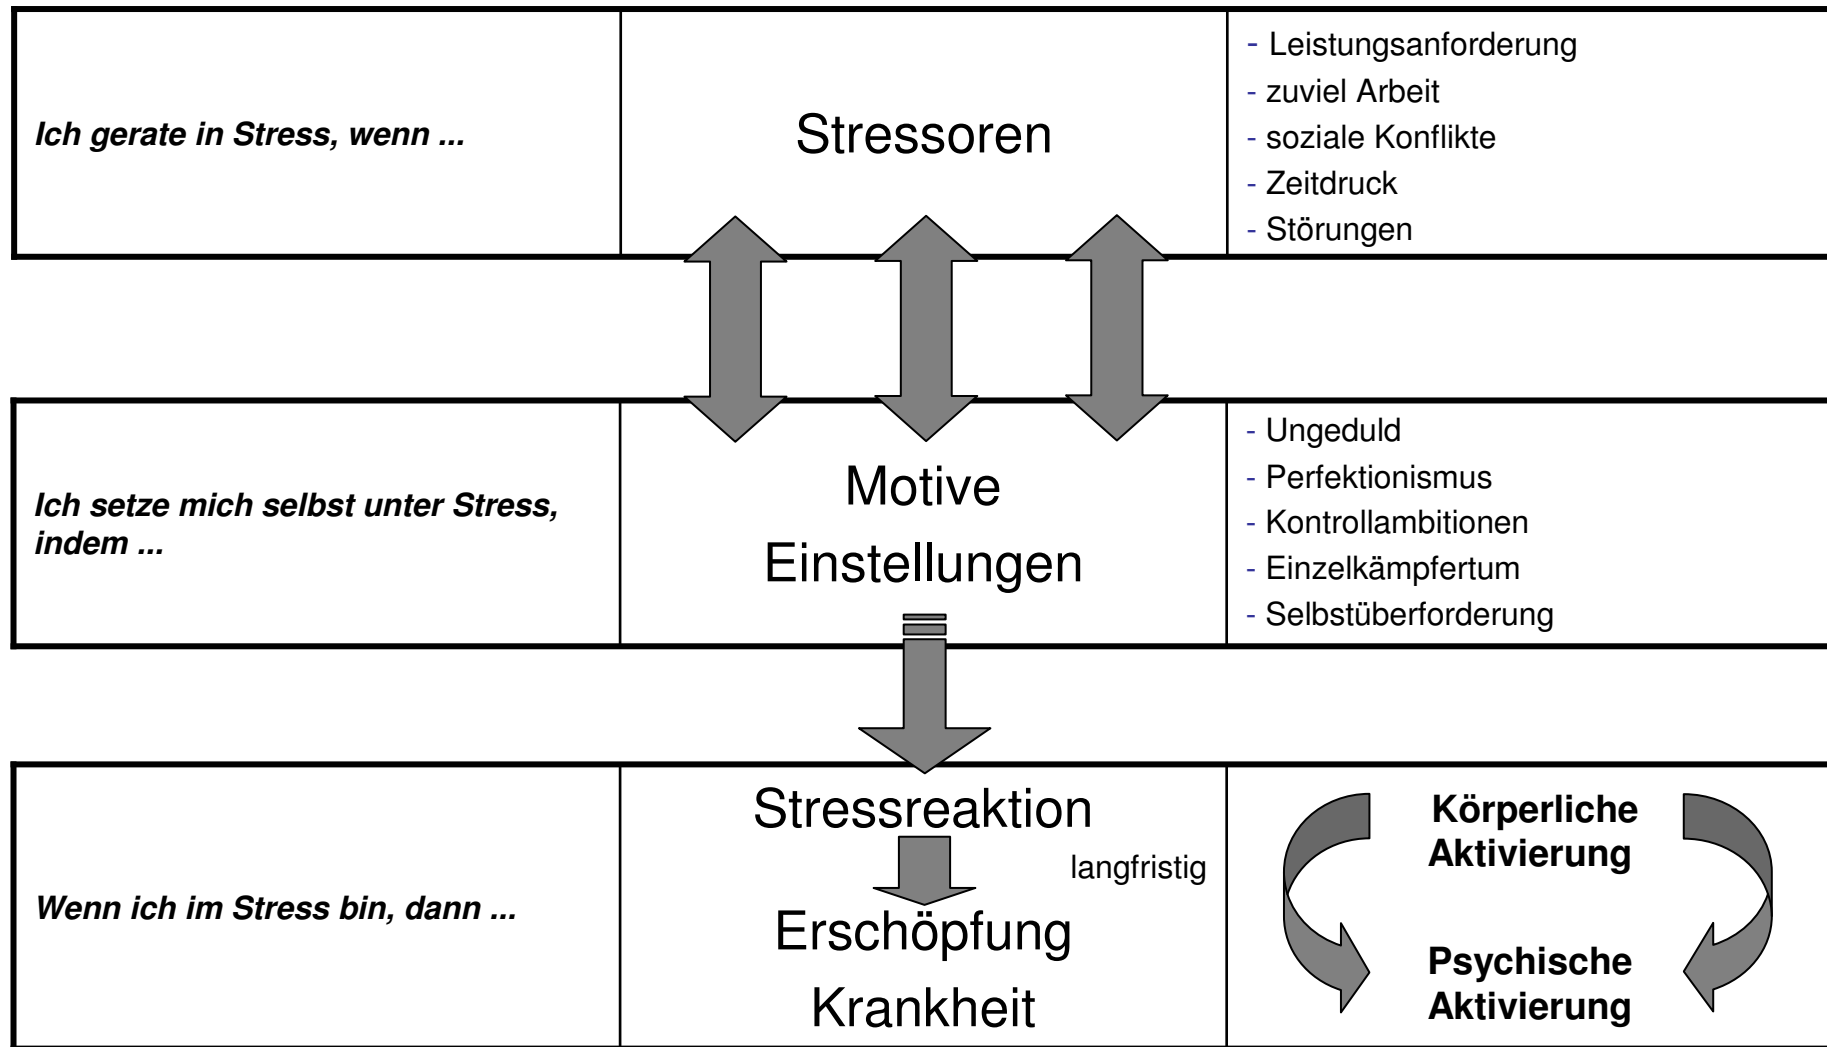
Ich gerate in Stress, wenn ...

Stressoren

- Leistungsanforderung
- zuviel Arbeit
- soziale Konflikte
- Zeitdruck
- Störungen

Ich setze mich selbst unter Stress, indem ...

Motive
Einstellungen

- Ungeduld
- Perfektionismus
- Kontrollambitionen
- Einzelkämpfertum
- Selbstüberforderung

Wenn ich im Stress bin, dann ...

Stressreaktion
langfristig
Erschöpfung
Krankheit

Körperliche Aktivierung

Psychische Aktivierung